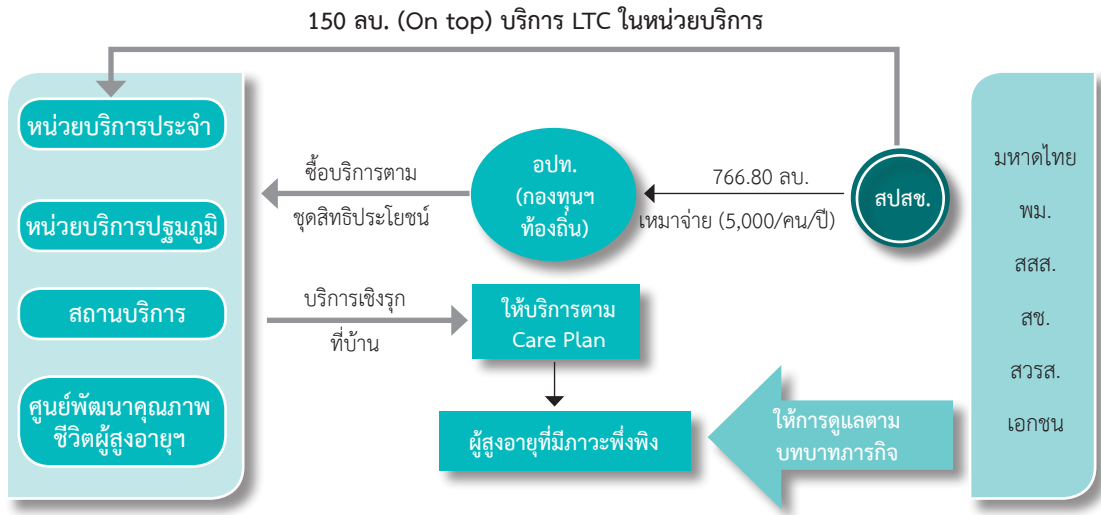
150 ลบ. (On top) บริการ LTC ในหน่วยบริการ

หน่วยบริการประจำ

หน่วยบริการปฐมภูมิ

สถานบริการ

ศูนย์พัฒนาคุณภาพชีวิตผู้สูงอายุฯ

ซื้อบริการตาม
ชุดสิทธิประโยชน์

อปท.
(กองทุนฯ
ท้องถิ่น)

766.80 ลบ.
เหมาจ่าย (5,000/คน/ปี)

สปสช.

มหาดไทย
พม.
สสส.
สช.
สวรส.
เอกชน

บริการเชิงรุก
ที่บ้าน

ให้บริการตาม
Care Plan

ผู้สูงอายุที่มีภาวะพึ่งพิง

ให้การดูแลตาม
บทบาทภารกิจ